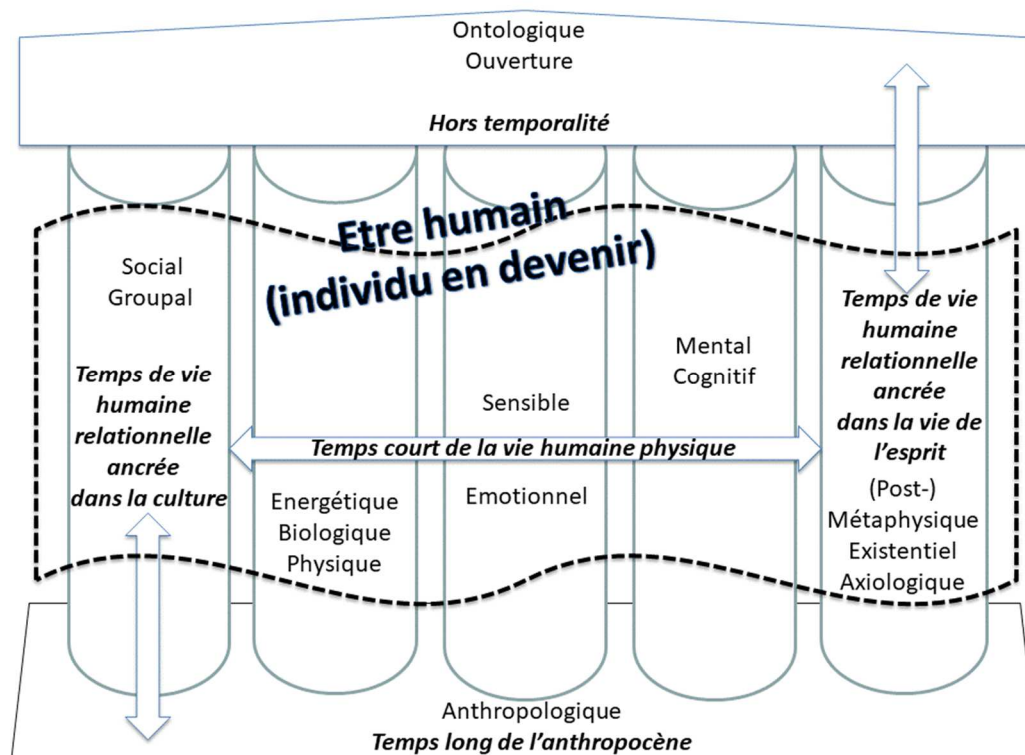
Ontologique
Ouverture

Hors temporalité

Etre humain
(individu en devenir)

Social
Groupal

Temps de vie humaine relationnelle ancrée dans la culture

Sensible

Mental
Cognitif

Temps de vie humaine relationnelle ancrée dans la vie de l'esprit

Temps court de la vie humaine physique

Energétique
Biologique
Physique

Emotionnel

(Post-)
Métaphysique
Existentiel
Axiologique

Anthropologique
Temps long de l'anthropocène